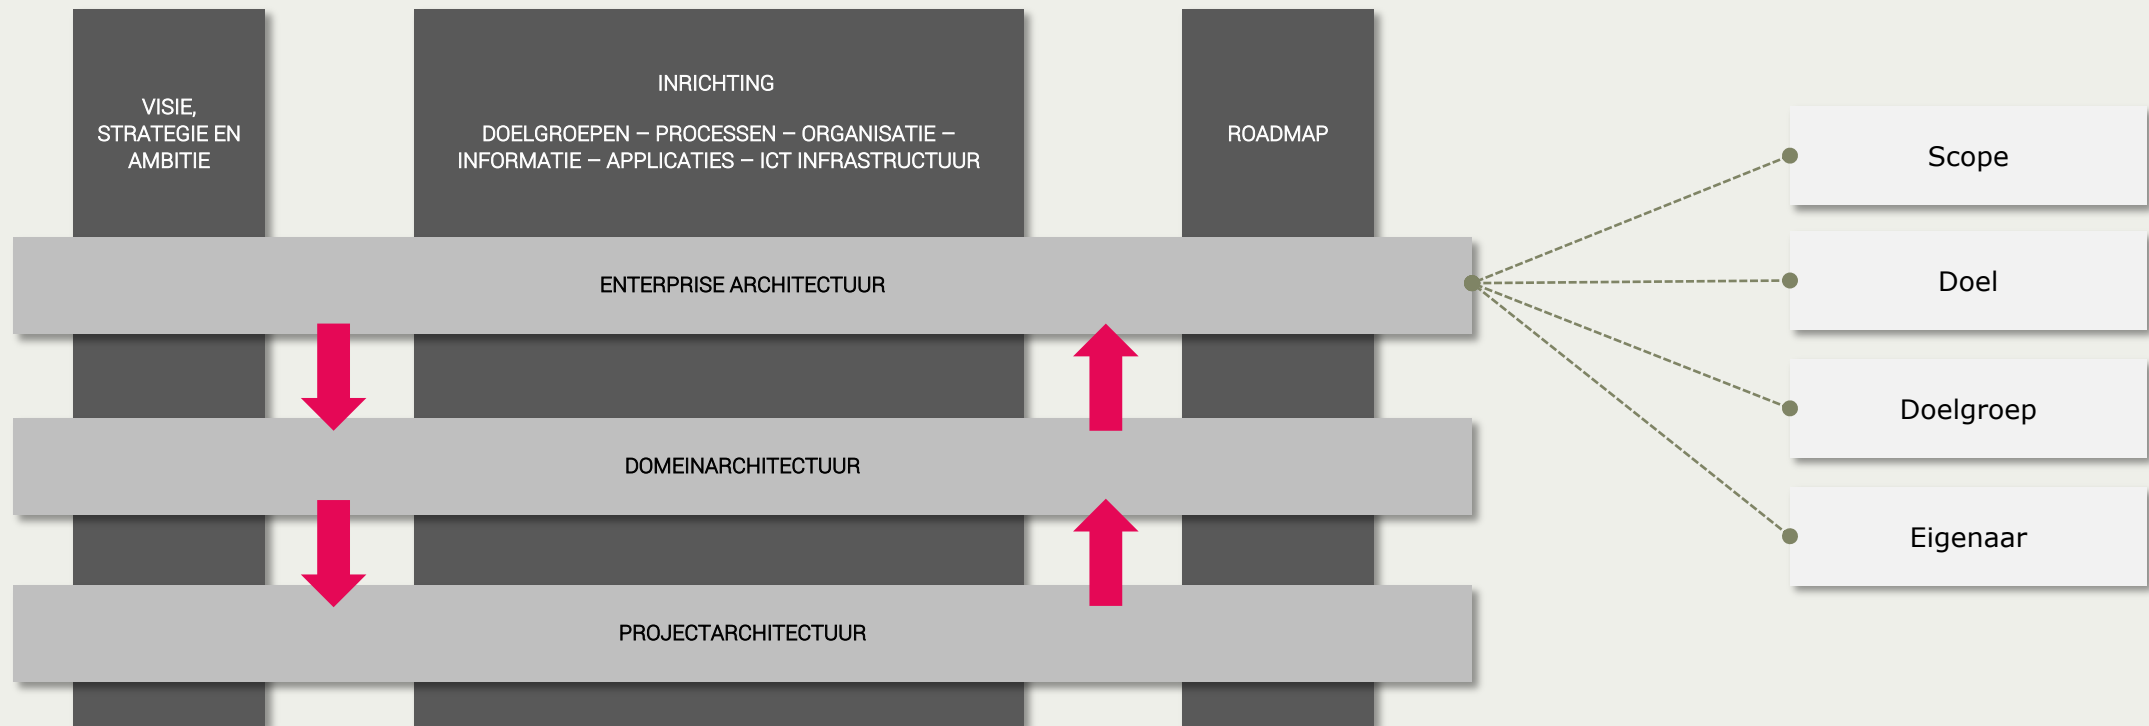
VISIE, STRATEGIE EN AMBITIE

INRICHTING

DOELGROEPEN – PROCESSEN – ORGANISATIE – INFORMATIE – APPLICATIES – ICT INFRASTRUCTUUR

ROADMAP

ENTERPRISE ARCHITECTUUR

DOMEINARCHITECTUUR

PROJECTARCHITECTUUR

Scope

Doel

Doelgroep

Eigenaar